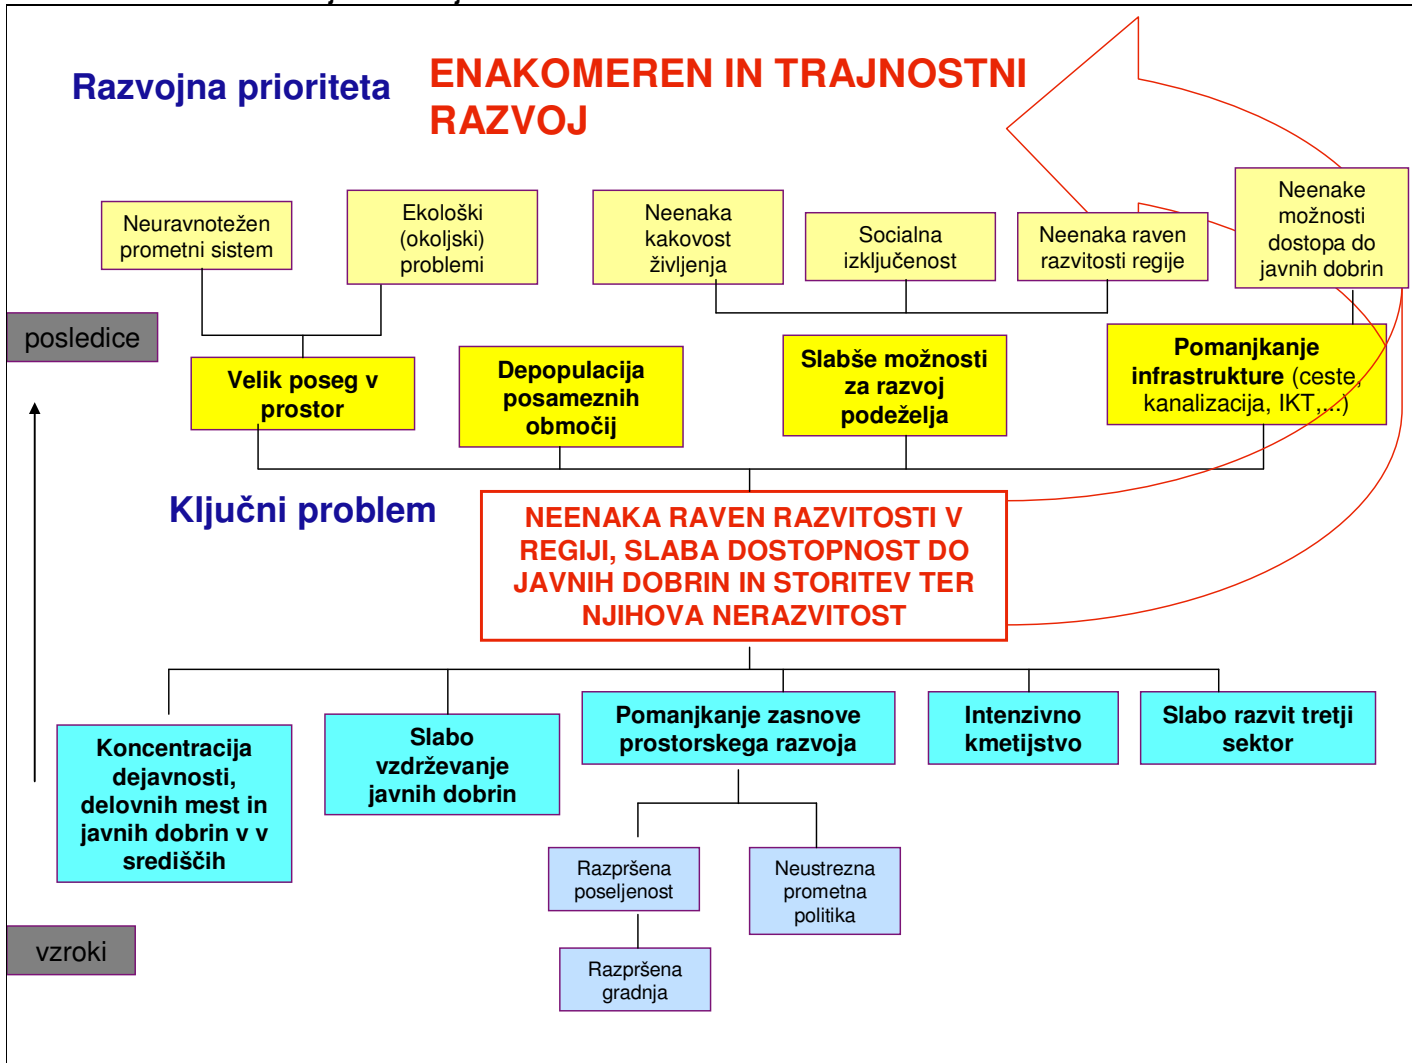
Razvojna prioriteta

ENAKOMEREN IN TRAJNOSTNI RAZVOJ

Neuravnotežen prometni sistem

Ekološki (okoljski) problemi

Neenaka kakovost življenja

Socialna izključenost

Neenaka raven razvitosti regije

Neenake možnosti dostopa do javnih dobrin

posledice

Velik poseg v prostor

Depopulacija posameznih območij

Slabše možnosti za razvoj podeželja

Pomanjkanje infrastrukture (ceste, kanalizacija, IKT,...)

Ključni problem

NEENAKA RAVEN RAZVITOSTI V REGIJI, SLABA DOSTOPNOST DO JAVNIH DOBRIN IN STORITEV TER NJIHOVA NERAZVITOST

Koncentracija dejavnosti, delovnih mest in javnih dobrin v v središčih

Slabo vzdrževanje javnih dobrin

Pomanjkanje zasnove prostorskega razvoja

Intenzivno kmetijstvo

Slabo razvit tretji sektor

Razpršena poseljenost

Neustrezna prometna politika

Razpršena gradnja

vzroki